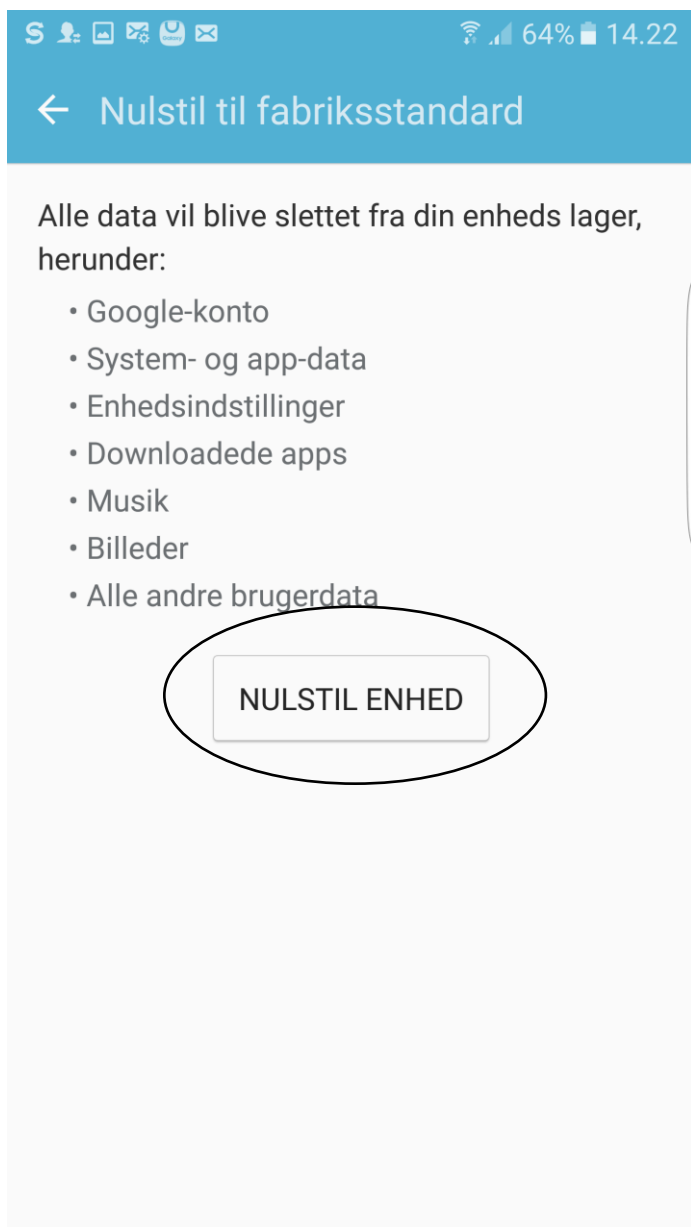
64% 14.22

Nulstil til fabriksstandard

Alle data vil blive slettet fra din enheds lager, herunder:

• Google-konto
• System- og app-data
• Enhedsindstillinger
• Downloadede apps
• Musik
• Billeder
• Alle andre brugerdata

NULSTIL ENHED